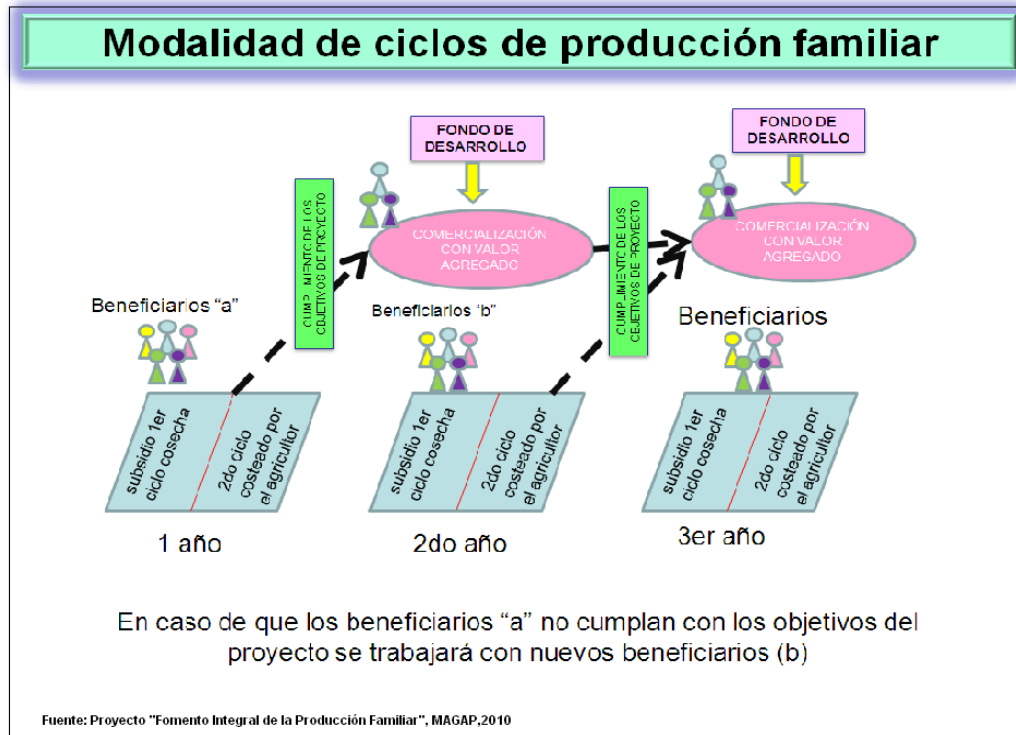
Modalidad de ciclos de producción familiar

FONDO DE DESARROLLO

FONDO DE DESARROLLO

CUMPLIMIENTO DE LOS OBJETIVOS DE PROYECTO

COMERCIALIZACIÓN CON VALOR AGREGADO

CUMPLIMIENTO DE LOS OBJETIVOS DE PROYECTO

COMERCIALIZACIÓN CON VALOR AGREGADO

Beneficiarios "a"

Beneficiarios "b"

Beneficiarios

subsidio 1er ciclo cosecha

2do ciclo costeado por el agricultor

subsidio 1er ciclo cosecha

2do ciclo costeado por el agricultor

subsidio 1er ciclo cosecha

2do ciclo costeado por el agricultor

1 año

2do año

3er año

En caso de que los beneficiarios "a" no cumplan con los objetivos del proyecto se trabajará con nuevos beneficiarios (b)

Fuente: Proyecto "Fomento Integral de la Producción Familiar", MAGAP,2010